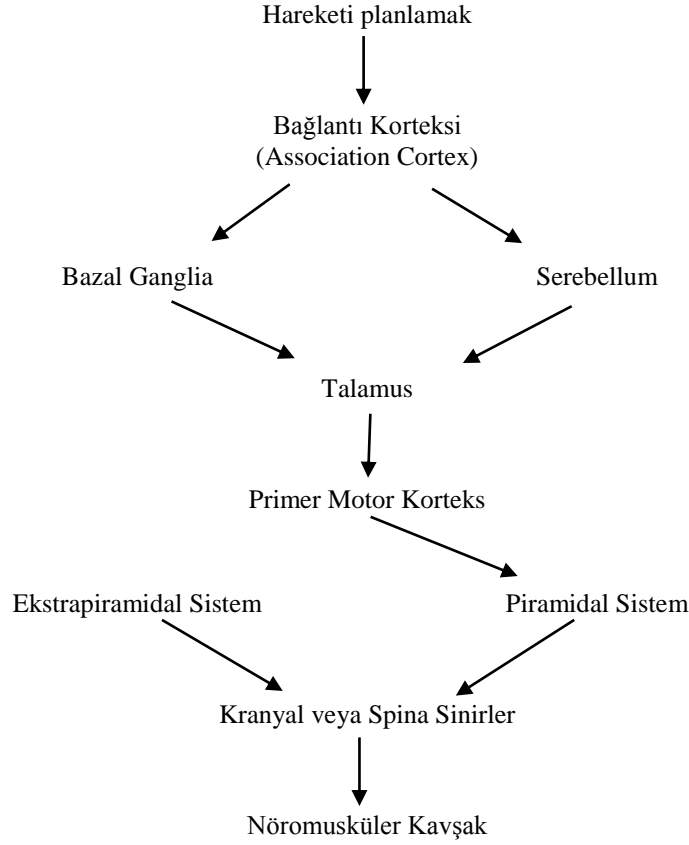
Hareketi planlamak

Bağlantı Korteksi
(Association Cortex)

Bazal Ganglia

Serebellum

Talamus

Primer Motor Korteks

Ekstrapiramidal Sistem

Piramidal Sistem

Kranyal veya Spina Sinirler

Nöromusküler Kavşak